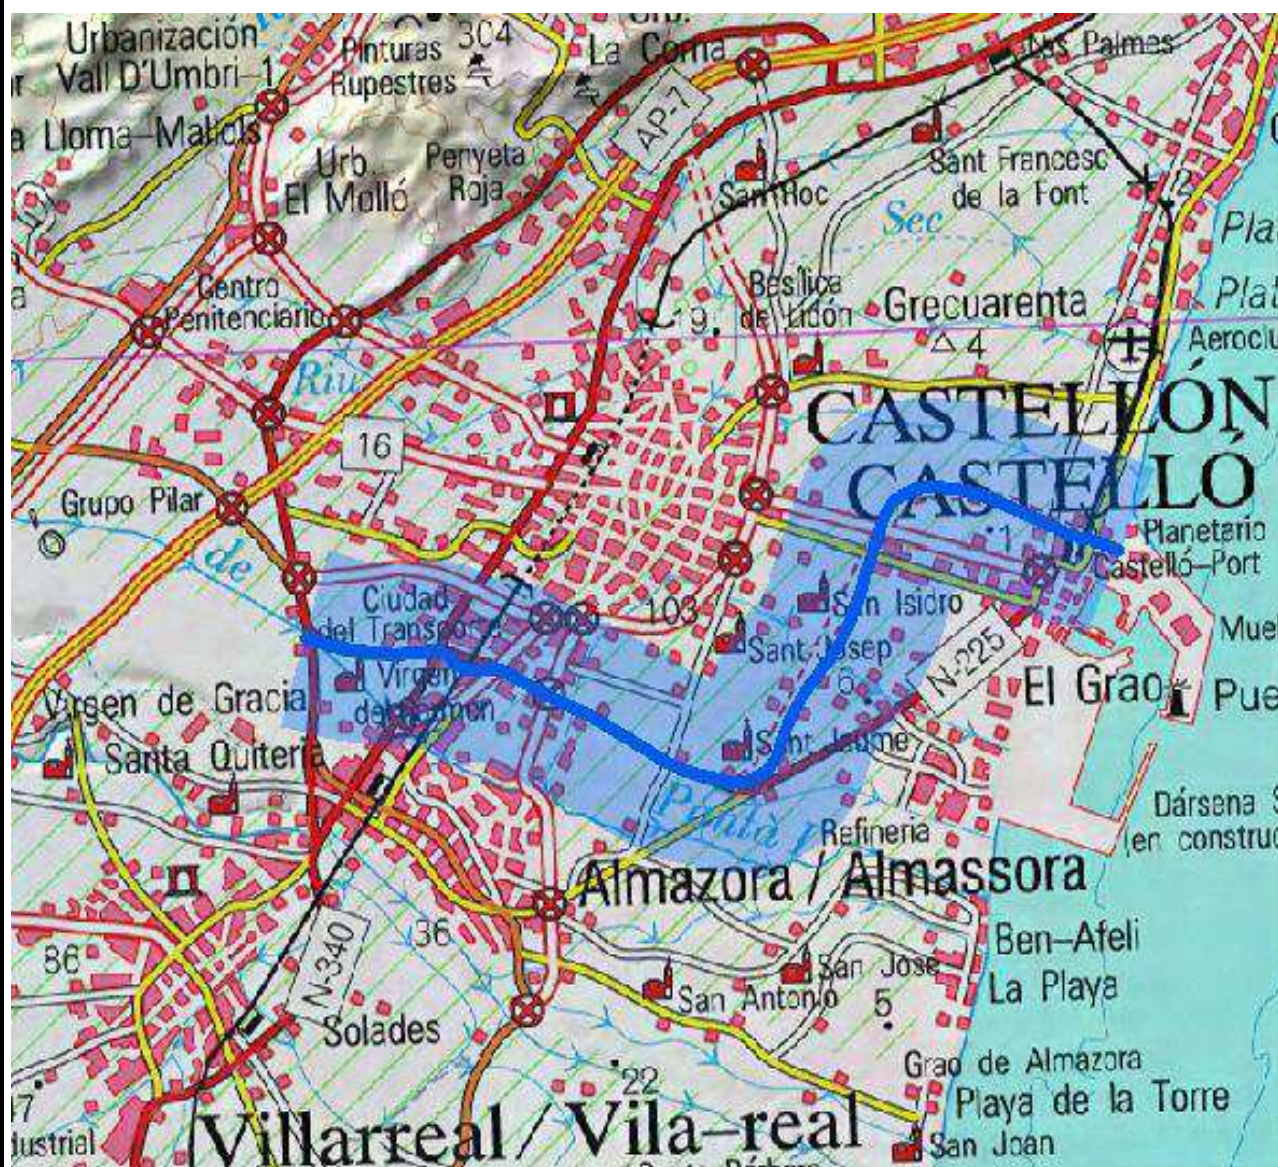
Urbanización Vall D'Umbri-1
Pinturas Rupestres
304
Urb.
La Coma
Las Palmas
a Lloma-Malicis
AP-7
Urb. El Molló
Penyeta Roja
Sant Roc
Sant Francesc de la Font
Sec
Plat
Plat
Aerociu
Centro Penitenciario
Basílica de Lidón
9
Grecuarenta
4
Riu
CASTELLÓN
CASTELLÓ
16
Grupo Pilar
de
Planetario
Castelló-Port
1
Ciudad del Transporte
103
San Isidro
Sant Josep
N-225
Muel
Virgen del Carmen
6
El Grao
Pue
Virgen de Gracia
Santa Quiteria
Sant Jaume
Dársena
(en construc
Refinería
Millars
Almazora / Almassora
36
86
N-340
Ben-Afeli
San José
La Playa
San Antonio
5
Solades
Grao de Almazora
Playa de la Torre
22
Villarreal / Vila-real
San Joan
ustrial